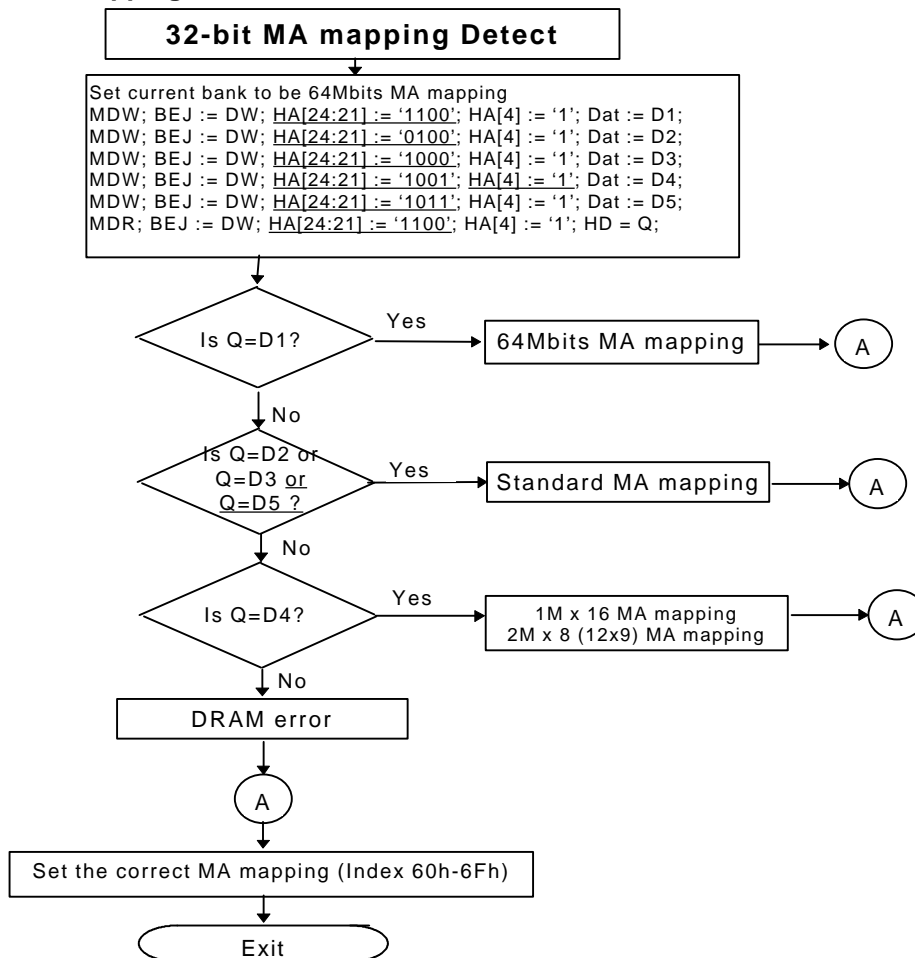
32-bit MA mapping Detect

Set current bank to be 64Mbits MA mapping
MDW; BEJ := DW; HA[24:21] := '1100'; HA[4] := '1'; Dat := D1;
MDW; BEJ := DW; HA[24:21] := '0100'; HA[4] := '1'; Dat := D2;
MDW; BEJ := DW; HA[24:21] := '1000'; HA[4] := '1'; Dat := D3;
MDW; BEJ := DW; HA[24:21] := '1001'; HA[4] := '1'; Dat := D4;
MDW; BEJ := DW; HA[24:21] := '1011'; HA[4] := '1'; Dat := D5;
MDR; BEJ := DW; HA[24:21] := '1100'; HA[4] := '1'; HD = Q;

Is Q=D1?

Yes

64Mbits MA mapping

A

No

Is Q=D2 or Q=D3 or Q=D5 ?

Yes

Standard MA mapping

A

No

Is Q=D4?

Yes

1M x 16 MA mapping
2M x 8 (12x9) MA mapping

A

No

DRAM error

A

Set the correct MA mapping (Index 60h-6Fh)

Exit